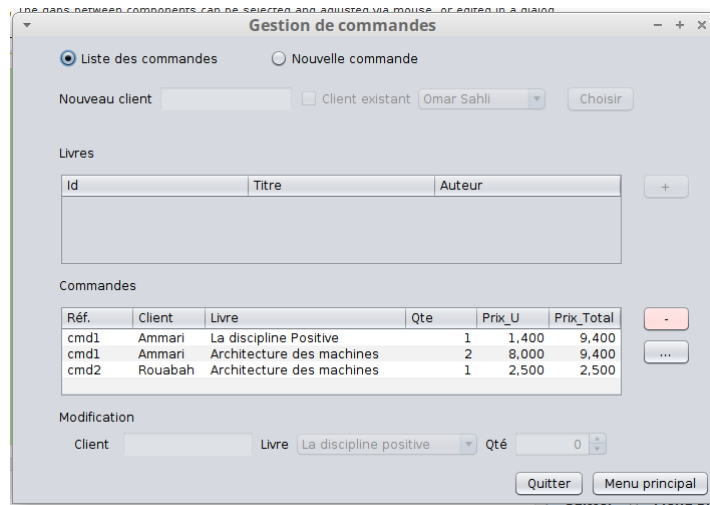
The gaps between components can be selected and adjusted via mouse, or edited in a dialog.

Gestion de commandes

- + ×

Liste des commandes

Nouvelle commande

Nouveau client

Client existant

Omar Sahli

Choisir

Livres

| Id | Titre | Auteur |
|---|---|---|

+

Commandes

| Réf. | Client | Livre | Qte | Prix_U | Prix_Total |
|---|---|---|---|---|---|
| cmd1 | Ammari | La discipline Positive | 1 | 1,400 | 9,400 |
| cmd1 | Ammari | Architecture des machines | 2 | 8,000 | 9,400 |
| cmd2 | Rouabah | Architecture des machines | 1 | 2,500 | 2,500 |

-

...

Modification

Client

Livre

La discipline positive

Qté

0

Quitter

Menu principal